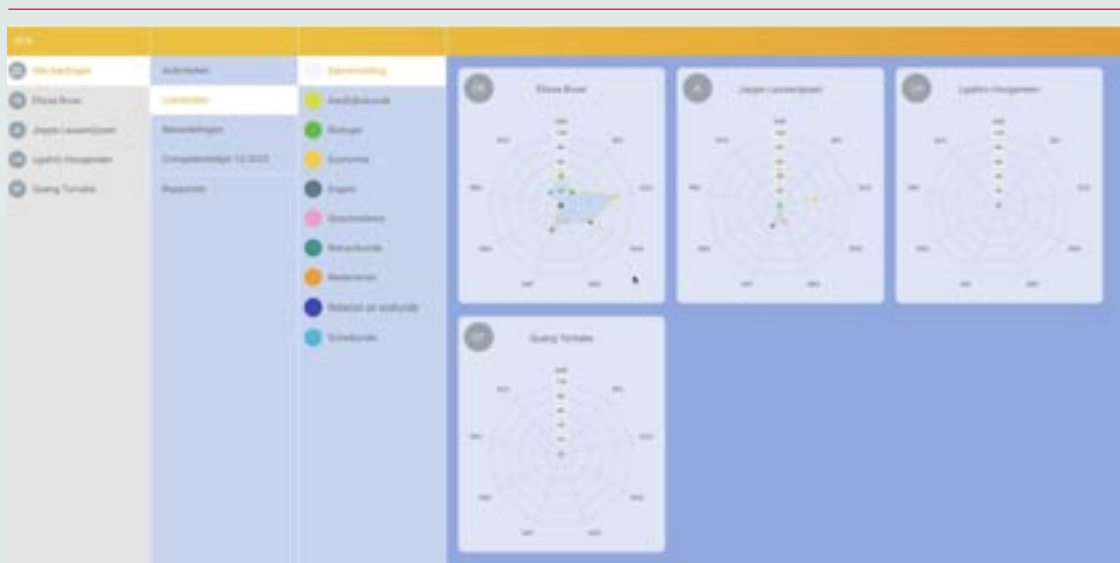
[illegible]

Alle leerlingen
Elissa Broer
Jasper Lauwerijssen
Lipahio Hoogeveen
Quang Tomate

Activiteiten
Leerdoelen
Beoordelingen
Competentieblijk 12/2022
Rapporten

Samenvatting
Aardrijkskunde
Biologie
Economie
Engels
Geschiedenis
Natuurkunde
Nederlands
Rekenen en wiskunde
Scheikunde

EB Elissa Broer
JL Jasper Lauwerijssen
LH Lipahio Hoogeveen
QT Quang Tomate